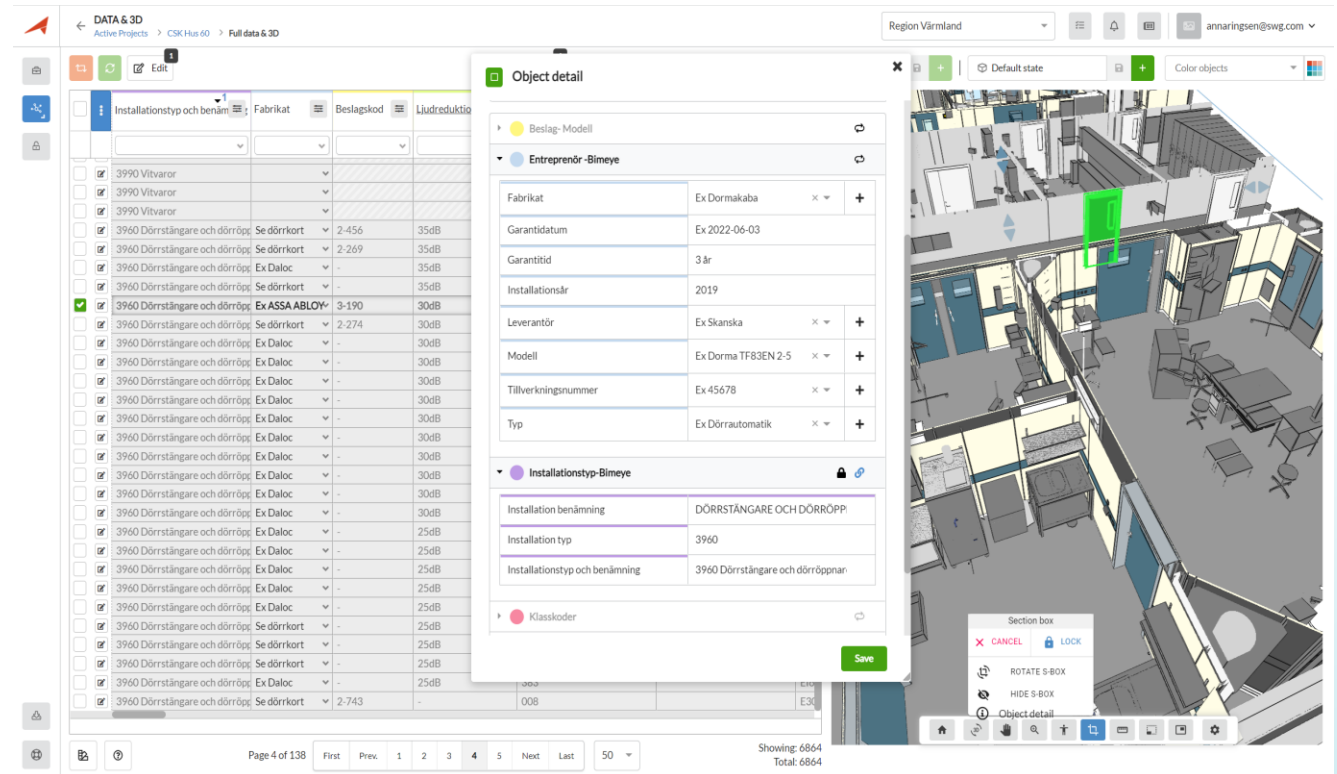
DATA & 3D
Active Projects > CSK Hus 60 > Full data & 3D

Region Värmland
annaringsen@swg.com

1
Edit

Installationstyp och benämning 1 | Fabrikat | Beslagskod | Ljudreduktion

| Installationstyp och benämning | Fabrikat | Beslagskod | Ljudreduktion |
|---|---|---|---|
| 3990 Vitvaror | | | |
| 3990 Vitvaror | | | |
| 3990 Vitvaror | | | |
| 3960 Dörrstängare och dörröpp | Se dörrkort | 2-456 | 35dB |
| 3960 Dörrstängare och dörröpp | Se dörrkort | 2-269 | 35dB |
| 3960 Dörrstängare och dörröpp | Ex Daloc | - | 35dB |
| 3960 Dörrstängare och dörröpp | Se dörrkort | - | 35dB |
| 3960 Dörrstängare och dörröpp | Ex ASSA ABLOY | 3-190 | 30dB |
| 3960 Dörrstängare och dörröpp | Se dörrkort | 2-274 | 30dB |
| 3960 Dörrstängare och dörröpp | Ex Daloc | - | 30dB |
| 3960 Dörrstängare och dörröpp | Ex Daloc | - | 30dB |
| 3960 Dörrstängare och dörröpp | Ex Daloc | - | 30dB |
| 3960 Dörrstängare och dörröpp | Ex Daloc | - | 30dB |
| 3960 Dörrstängare och dörröpp | Ex Daloc | - | 30dB |
| 3960 Dörrstängare och dörröpp | Ex Daloc | - | 30dB |
| 3960 Dörrstängare och dörröpp | Ex Daloc | - | 30dB |
| 3960 Dörrstängare och dörröpp | Ex Daloc | - | 30dB |
| 3960 Dörrstängare och dörröpp | Ex Daloc | - | 30dB |
| 3960 Dörrstängare och dörröpp | Ex Daloc | - | 30dB |
| 3960 Dörrstängare och dörröpp | Ex Daloc | - | 30dB |
| 3960 Dörrstängare och dörröpp | Ex Daloc | - | 25dB |
| 3960 Dörrstängare och dörröpp | Ex Daloc | - | 25dB |
| 3960 Dörrstängare och dörröpp | Ex Daloc | - | 25dB |
| 3960 Dörrstängare och dörröpp | Ex Daloc | - | 25dB |
| 3960 Dörrstängare och dörröpp | Ex Daloc | - | 25dB |
| 3960 Dörrstängare och dörröpp | Se dörrkort | - | 25dB |
| 3960 Dörrstängare och dörröpp | Se dörrkort | - | 25dB |
| 3960 Dörrstängare och dörröpp | Se dörrkort | - | 25dB |
| 3960 Dörrstängare och dörröpp | Ex Daloc | - | 25dB |
| 3960 Dörrstängare och dörröpp | Se dörrkort | 2-743 | - |

383
008

Page 4 of 138 | First | Prev. | 1 | 2 | 3 | 4 | 5 | Next | Last | 50
Showing: 6864
Total: 6864

Object detail
Beslag- Modell
Entreprenör -Bimeye
| Fabrikat | Ex Dormakaba |
|---|---|
| Garantidatum | Ex 2022-06-03 |
| Garantitid | 3 år |
| Installationsår | 2019 |
| Leverantör | Ex Skanska |
| Modell | Ex Dorma TF83EN 2-5 |
| Tillverkningsnummer | Ex 45678 |
| Typ | Ex Dörrautomatik |

Installationstyp-Bimeye
| Installation benämning | DÖRRSTÄNGARE OCH DÖRRÖPP |
|---|---|
| Installation typ | 3960 |
| Installationstyp och benämning | 3960 Dörrstängare och dörröppnar |

Klasskoder
Save

Default state
Color objects

Section box
CANCEL
LOCK
ROTATE S-BOX
HIDE S-BOX
Object detail